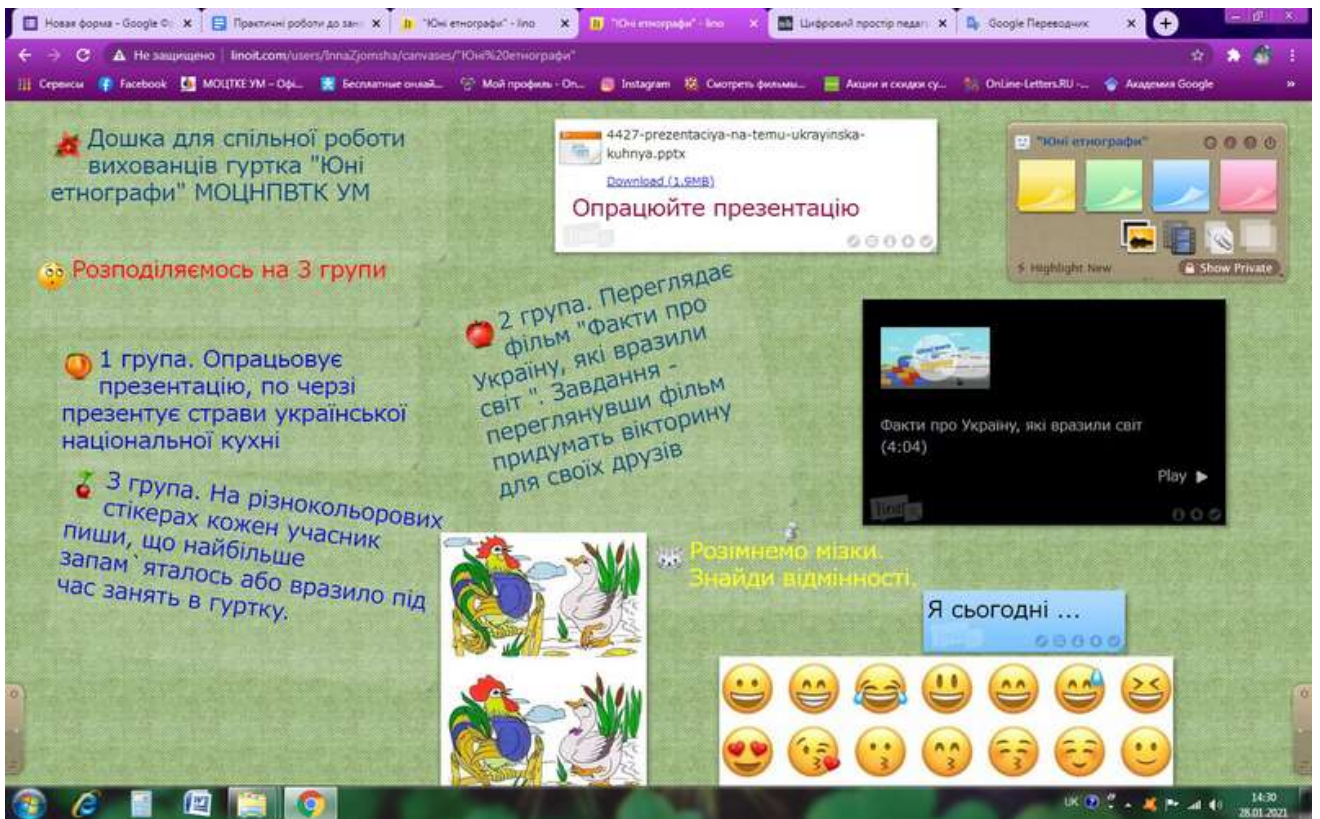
Новая форма - Google Ф | Практичні роботи до зан | "Юні етнографи" - lino | "Юні етнографи" - lino | Цифровий простір педаг | Google Переводчик

Не защищено | linoit.com/users/InnaZjomsha/canvases/"Юні%20етнографи"

Сервисы | Facebook | МОЦТКЕ УМ - Офі... | Бесплатные онлайн... | Мой профиль - On... | Instagram | Смотреть фильмы... | Акции и скидки су... | OnLine-Letters.RU -... | Академия Google

Дошка для спільної роботи вихованців гуртка "Юні етнографи" МОЦНПВТК УМ

4427-prezentaciya-na-temu-ukrayinska-kuhnya.pptx

Download (1.9MB)

Опрацюйте презентацію

"Юні етнографи"

Highlight New

Show Private

Розподіляємось на 3 групи

2 група. Переглядає фільм "Факти про Україну, які вразили світ ". Завдання - переглянувши фільм придумать вікторину для своїх друзів

1 група. Опрацовує презентацію, по черзі презентує страви української національної кухні

Факти про Україну, які вразили світ (4:04)

Play

3 група. На різнокольорових стікерах кожен учасник пиши, що найбільше запам`яталось або вразило під час занять в гуртку.

Розімнемо мізки. Знайди відмінності.

Я сьогодні ...

UK 14:30 28.01.2021